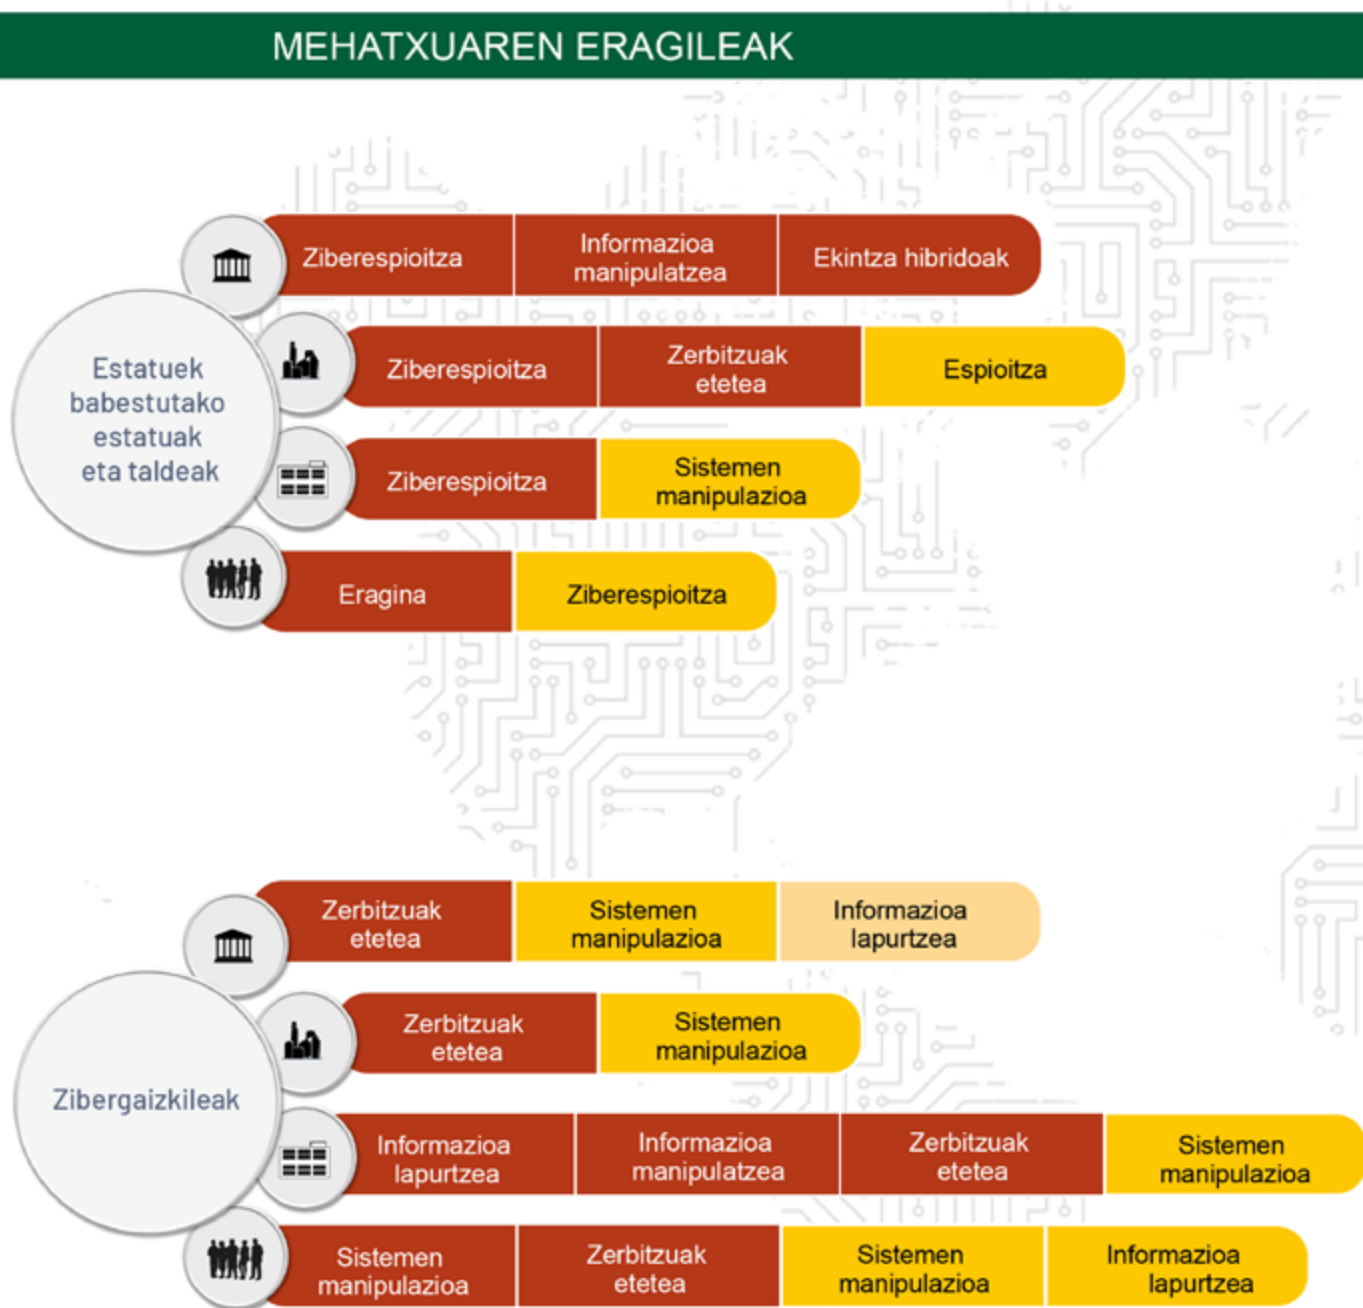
MEHATXUAREN ERAGILEAK

Estatuek babestutako estatuak eta taldeak

Ziberespioitza | Informazioa manipulatzea | Ekintza hibridoak

Ziberespioitza | Zerbitzuak etetea | Espioitza

Ziberespioitza | Sistemen manipulazioa

Eragina | Ziberespioitza

Zibergaizkileak

Zerbitzuak etetea | Sistemen manipulazioa | Informazioa lapurtzea

Zerbitzuak etetea | Sistemen manipulazioa

Informazioa lapurtzea | Informazioa manipulatzea | Zerbitzuak etetea | Sistemen manipulazioa

Sistemen manipulazioa | Zerbitzuak etetea | Sistemen manipulazioa | Informazioa lapurtzea